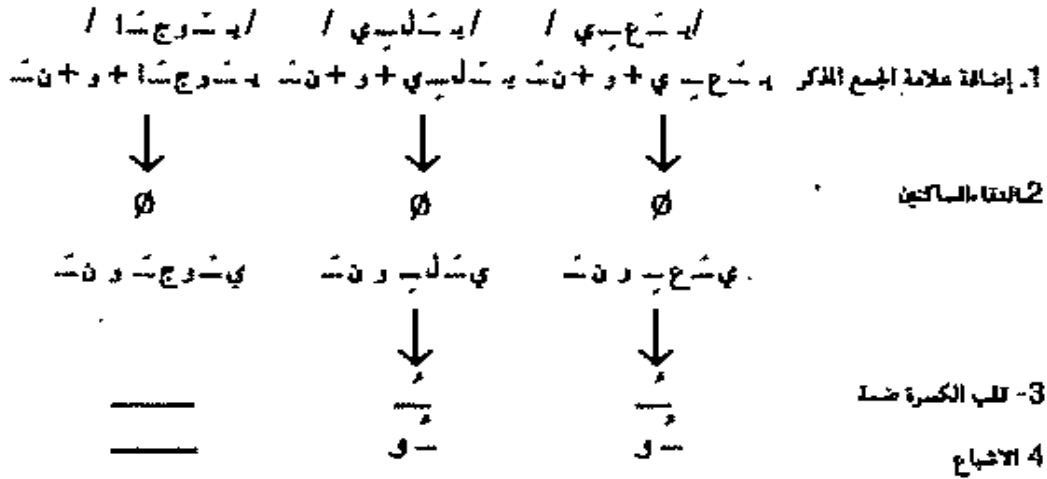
/يـ شـ ج ـي ي/ /يـ سـ لـ ـي ي/ /يـ شـ و ج ـا/

1. إضافة علامة الجمع المذكر يـ شـ ج ـي ي + و + ن ـَ يـ سـ لـ ـي ي + و + ن ـَ يـ شـ و ج ـا + و + ن ـَ

↓ ↓ ↓

2.التقاء الساكنين Ø Ø Ø

يـ شـ ج ـِ و ن ـَ يـ سـ لـ ـِ و ن ـَ يـ شـ و ج ـَ و ن ـَ

↓ ↓

3- قلب الكسرة ضمة ـُ ـُ ——

4 الاشباع ـ و ـ و ——